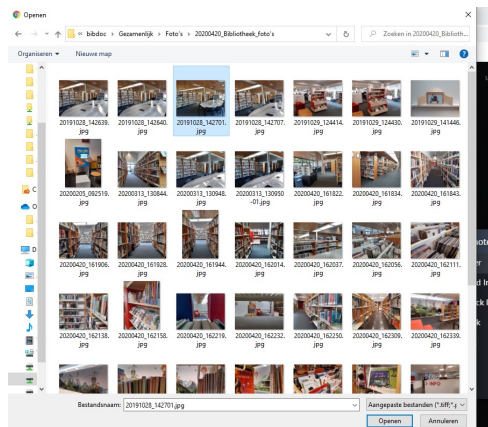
Openen

« bibdoc › Gezamenlijk › Foto's › 20200420_Bibliotheek_foto's

Zoeken in 20200420_Biblioth...

Organiseren ▾ Nieuwe map

20191028_142639.jpg
20191028_142640.jpg
20191028_142701.jpg
20191028_142707.jpg
20191029_124414.jpg
20191029_124430.jpg
20191029_141446.jpg
20200205_092519.jpg
20200313_130844.jpg
20200313_130948.jpg
20200313_130950-01.jpg
20200420_161822.jpg
20200420_161834.jpg
20200420_161843.jpg
20200420_161906.jpg
20200420_161928.jpg
20200420_161944.jpg
20200420_162014.jpg
20200420_162037.jpg
20200420_162056.jpg
20200420_162111.jpg
20200420_162138.jpg
20200420_162158.jpg
20200420_162219.jpg
20200420_162232.jpg
20200420_162250.jpg
20200420_162309.jpg
20200420_162339.jpg

Bestandsnaam: 20191028_142701.jpg

Aangepaste bestanden (*.tiff;*.

Openen

Annuleren